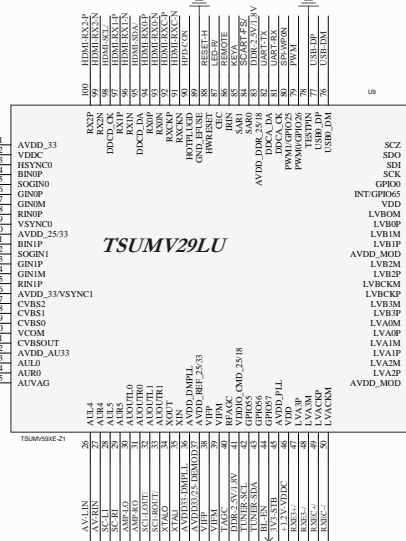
HDMI-RX2-P
HDMI-RX2-N
HDMI-SCL
HDMI-RX1-P
HDMI-RX1-N
HDMI-SDA
HDMI-RX0-P
HDMI-RX0-N
HDMI-RXC-P
HDMI-RXC-N
HPD-CON
RESET-H
LED-R
REMOTE
KEYA
SCART-FS
DDR-2.5V/1.8V
UART-TX
UART-RX
SIP-WP0N
PWM
USB-DP
USB-DM

100 99 98 97 96 95 94 93 92 91 90 89 88 87 86 85 84 83 82 81 80 79 78 77 76

RX2P
RX2N
DDCD_CK
RX1P
RX1N
DDCD_DA
RX0P
RX0N
RXCKP
RXCKN
HOTPLUGD
GND_EFUSE
HWRESET
CEC
IRIN
SAR1
SAR0
AVDD_DDR_25/18
DDCA_DA
DDCA_CK
PWM1/GPIO25
PWM0/GPIO26
TESTPIN
USB0_DP
USB0_DM

U9

AVDD_33
VDDC
HSYNC0
BIN0P
SOGIN0
GIN0P
GIN0M
RIN0P
VSYNC0
AVDD_25/33
BIN1P
SOGIN1
GIN1P
GIN1M
RIN1P
AVDD_33/VSYNC1
CVBS2
CVBS1
CVBS0
VCOM
CVBSOUT
AVDD_AU33
AUL0
AUR0
AUVAG

TSUMV29LU

SCZ
SDO
SDI
SCK
GPIO0
INT/GPIO65
VDD
LVBOM
LVB0P
LVB1M
LVB1P
AVDD_MOD
LVB2M
LVB2P
LVBCKM
LVBCKP
LVB3M
LVB3P
LVA0M
LVA0P
LVA1M
LVA1P
LVA2M
LVA2P
AVDD_MOD

TSUMV59XE-Z1

AUL4
AUR4
AUL5
AUR5
AUOUTL0
AUOUTR0
AUOUTL1
AUOUTR1
XOUT
XIN
AVDD_DMPLL
AVDD_REF_25/33
VIFP
VIFM
RFAGC
DDIO_CMD_25/18
GPIO55
GPIO56
GPIO57
AVDD_PLL
VDD
LVA3P
LVA3M
LVACKP
LVACKM

26 27 28 29 30 31 32 33 34 35 36 37 38 39 40 41 42 43 44 45 46 47 48 49 50

AV-LIN
AV-RIN
SC-LI
SC-RI
AMP-LO
AMP-RO
SC1-LOUT
SC1-ROUT
XTALO
XTALI
AVDD33-DMPLL
AVDD33/25-DEMOD
VIFP
VIFM
IF AGC
DDR-2.5V/1.8V
TUNER-SCL
TUNER-SDA
3V3-STB
+1.2V-VDDC
RXE3+
RXE3-
RXEC+
RXEC-